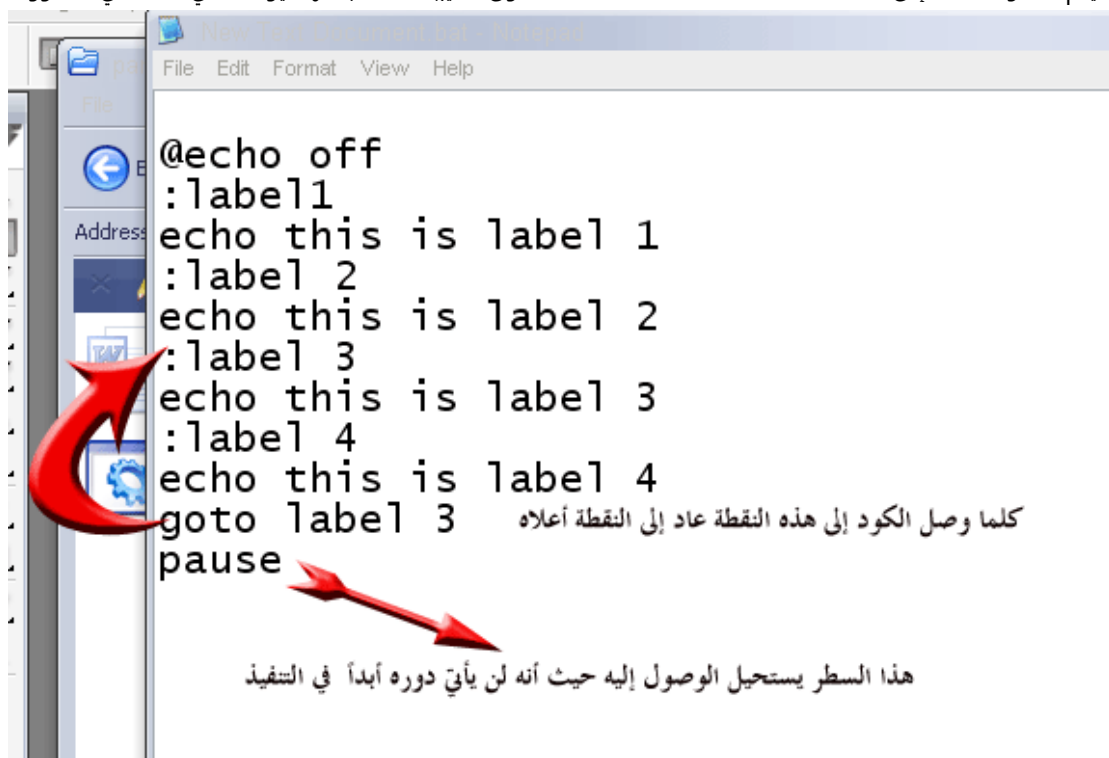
New Text Document.txt - Notepad
File Edit Format View Help

@echo off
:label1
echo this is label 1
:label 2
echo this is label 2
:label 3
echo this is label 3
:label 4
echo this is label 4
goto label 3
pause

كلما وصل الكود إلى هذه النقطة عاد إلى النقطة أعلاه

هذا السطر يستحيل الوصول إليه حيث أنه لن يأتي دوره أبداً في التنفيذ

File
Address